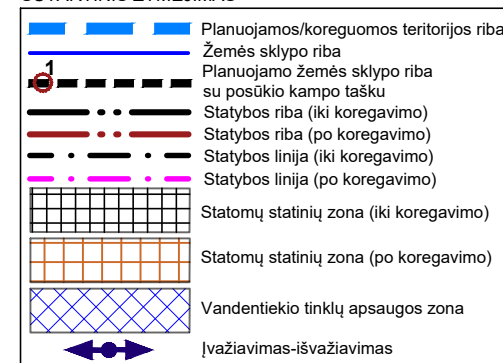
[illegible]

Planuojamos/koreguomos teritorijos riba
Žemės sklypo riba
1
Planuojamo žemės sklypo riba su posūkio kampo tašku
Statybos riba (iki koregavimo)
Statybos riba (po koregavimo)
Statybos linija (iki koregavimo)
Statybos linija (po koregavimo)
Statomų statinių zona (iki koregavimo)
Statomų statinių zona (po koregavimo)
Vandentiekio tinklų apsaugos zona
Įvažiavimas-išvažiavimas